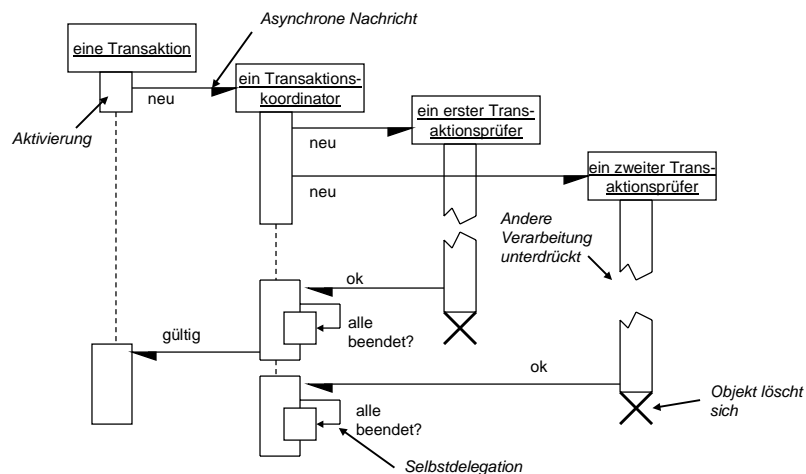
Asynchrone Nachricht

eine Transaktion

neu

ein Transaktionskoordinator

ein erster Transaktionsprüfer

Aktivierung

neu

ein zweiter Transaktionsprüfer

neu

Andere Verarbeitung unterdrückt

ok

alle beendet?

gültig

ok

Objekt löscht sich

alle beendet?

Selbstdelegation